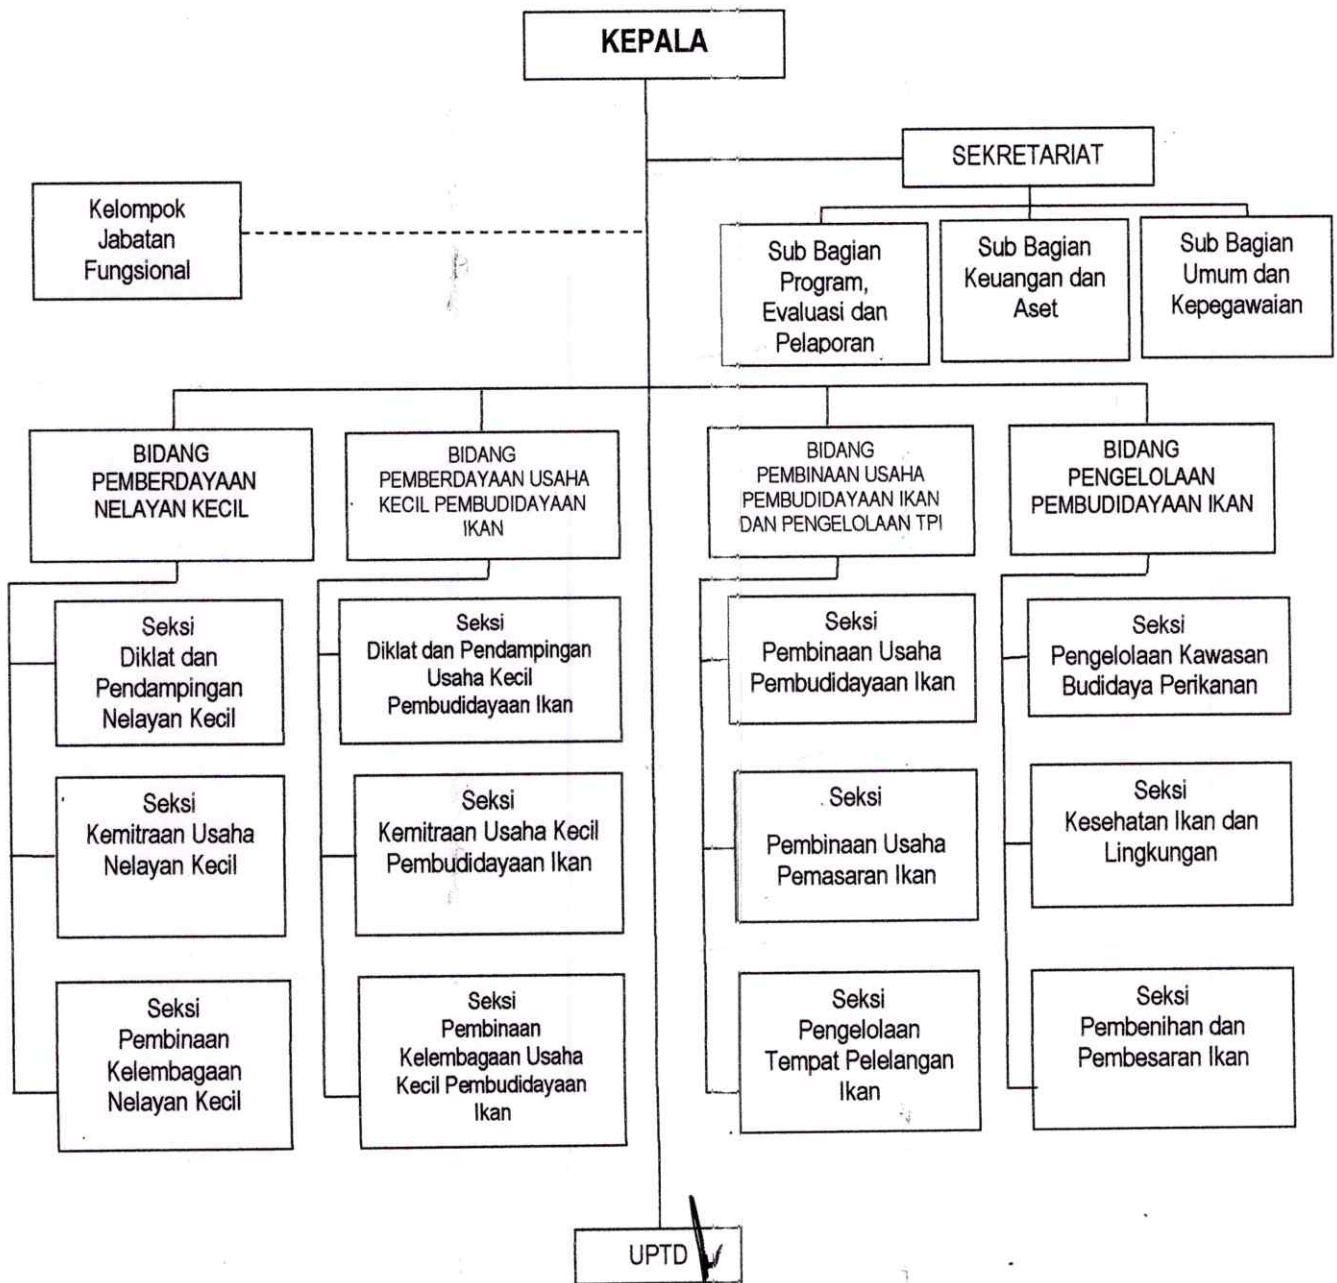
KEPALA

SEKRETARIAT

Kelompok Jabatan Fungsional

Sub Bagian Program, Evaluasi dan Pelaporan

Sub Bagian Keuangan dan Aset

Sub Bagian Umum dan Kepegawaian

BIDANG PEMBERDAYAAN NELAYAN KECIL

Seksi Diklat dan Pendampingan Nelayan Kecil

Seksi Kemitraan Usaha Nelayan Kecil

Seksi Pembinaan Kelembagaan Nelayan Kecil

BIDANG PEMBERDAYAAN USAHA KECIL PEMBUDIDAYAAN IKAN

Seksi Diklat dan Pendampingan Usaha Kecil Pembudidayaan Ikan

Seksi Kemitraan Usaha Kecil Pembudidayaan Ikan

Seksi Pembinaan Kelembagaan Usaha Kecil Pembudidayaan Ikan

BIDANG PEMBINAAN USAHA PEMBUDIDAYAAN IKAN DAN PENGELOLAAN TPI

Seksi Pembinaan Usaha Pembudidayaan Ikan

Seksi Pembinaan Usaha Pemasaran Ikan

Seksi Pengelolaan Tempat Pelelangan Ikan

BIDANG PENGELOLAAN PEMBUDIDAYAAN IKAN

Seksi Pengelolaan Kawasan Budidaya Perikanan

Seksi Kesehatan Ikan dan Lingkungan

Seksi Pembenihan dan Pembesaran Ikan

UPTD